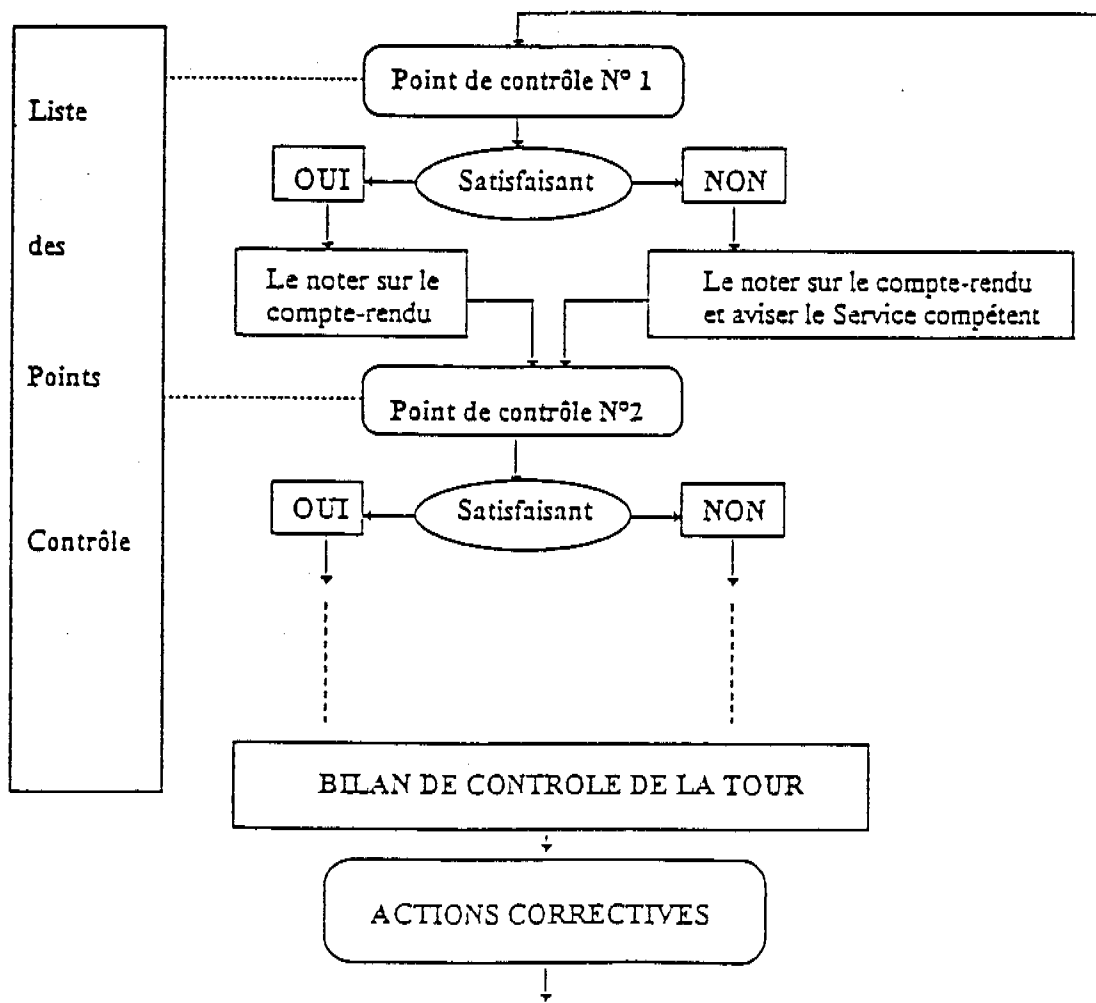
Liste

des

Points

Contrôle

Point de contrôle N° 1

OUI

Satisfaisant

NON

Le noter sur le compte-rendu

Le noter sur le compte-rendu et aviser le Service compétent

Point de contrôle N°2

OUI

Satisfaisant

NON

BILAN DE CONTROLE DE LA TOUR

ACTIONS CORRECTIVES